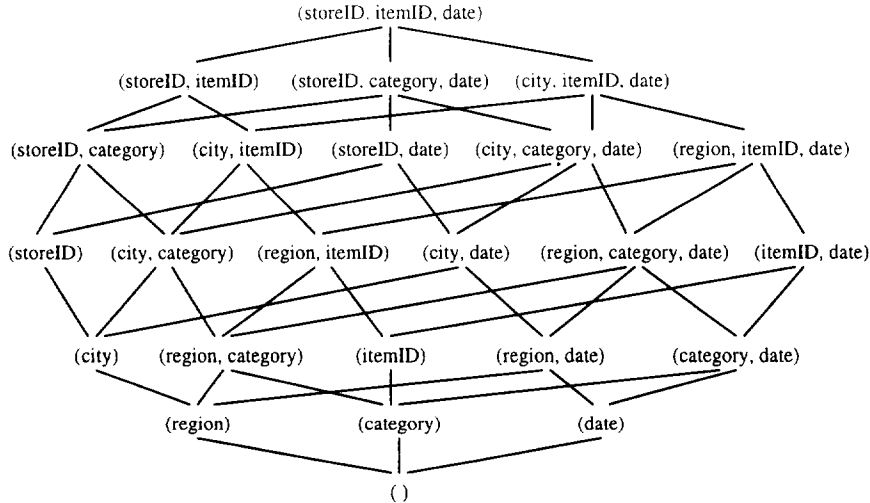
(storeID. itemID, date)

(storeID, itemID) (storeID. category, date) (city. itemID, date)

(storeID, category) (city, itemID) (storeID, date) (city, category, date) (region, itemID, date)

(storeID) (city, category) (region, itemID) (city, date) (region, category, date) (itemID, date)

(city) (region, category) (itemID) (region, date) (category, date)

(region) (category) (date)

( )